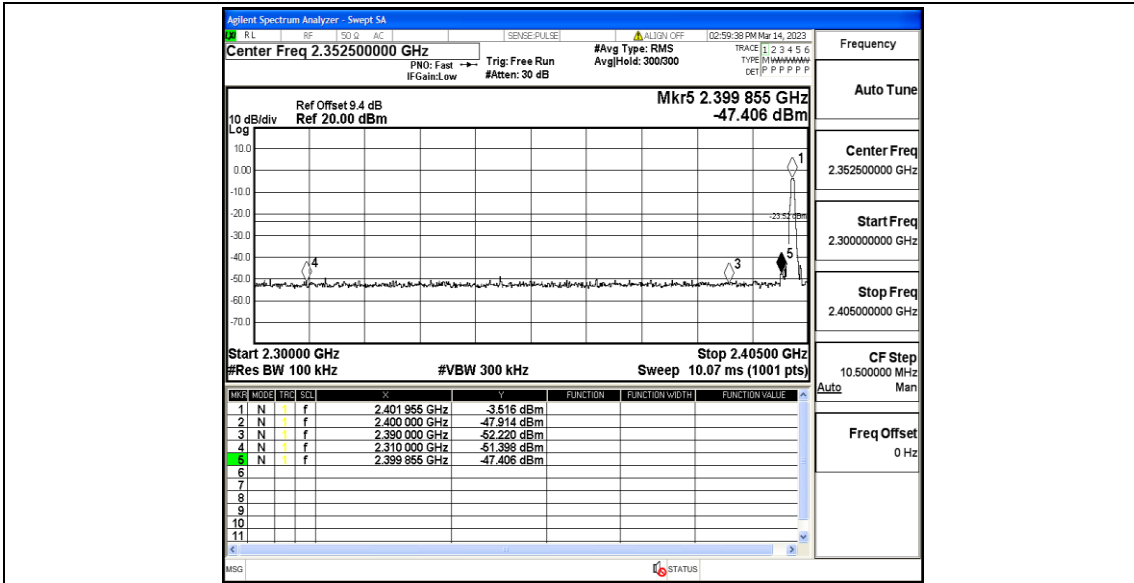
Agilent Spectrum Analyzer - Swept SA
RL RF 50 Ω AC SENSE:PULSE ALIGN OFF 02:59:38 PM Mar 14, 2023
Center Freq 2.352500000 GHz
PNO: Fast IFGain:Low
Trig: Free Run
#Atten: 30 dB
#Avg Type: RMS
Avg|Hold: 300/300
TRACE 1 2 3 4 5 6
TYPE M WWWWW
DET P P P P P P

Frequency

Auto Tune

Center Freq
2.352500000 GHz

Start Freq
2.300000000 GHz

Stop Freq
2.405000000 GHz

CF Step
10.500000 MHz
Auto Man

Freq Offset
0 Hz

Ref Offset 9.4 dB
10 dB/div Ref 20.00 dBm
Log
Mkr5 2.399 855 GHz
-47.406 dBm

10.0
0.00
-10.0
-20.0
-30.0
-40.0
-50.0
-60.0
-70.0

1
-23.52 dBm
5
4
3

Start 2.30000 GHz
#Res BW 100 kHz
#VBW 300 kHz
Stop 2.40500 GHz
Sweep 10.07 ms (1001 pts)

| MKR | MODE | TRC | SCL | X | Y | FUNCTION | FUNCTION WIDTH | FUNCTION VALUE |
|---|---|---|---|---|---|---|---|---|
| 1 | N | 1 | f | 2.401 955 GHz | -3.516 dBm | | | |
| 2 | N | 1 | f | 2.400 000 GHz | -47.914 dBm | | | |
| 3 | N | 1 | f | 2.390 000 GHz | -52.220 dBm | | | |
| 4 | N | 1 | f | 2.310 000 GHz | -51.398 dBm | | | |
| 5 | N | 1 | f | 2.399 855 GHz | -47.406 dBm | | | |
| 6 | | | | | | | | |
| 7 | | | | | | | | |
| 8 | | | | | | | | |
| 9 | | | | | | | | |
| 10 | | | | | | | | |
| 11 | | | | | | | | |

MSG
STATUS